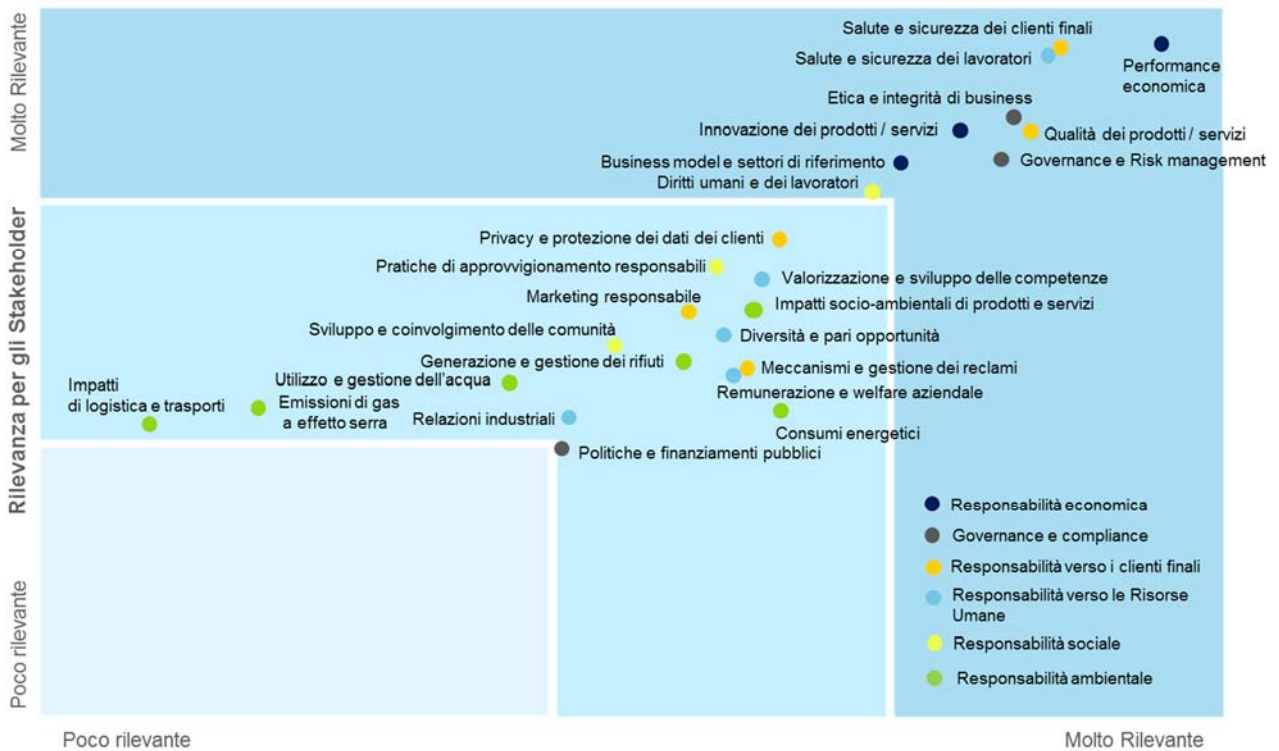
Molto Rilevante

Rilevanza per gli Stakeholder

Poco rilevante

Salute e sicurezza dei clienti finali
Salute e sicurezza dei lavoratori
Performance economica
Etica e integrità di business
Innovazione dei prodotti / servizi
Qualità dei prodotti / servizi
Business model e settori di riferimento
Governance e Risk management
Diritti umani e dei lavoratori
Privacy e protezione dei dati dei clienti
Pratiche di approvvigionamento responsabili
Valorizzazione e sviluppo delle competenze
Marketing responsabile
Impatti socio-ambientali di prodotti e servizi
Sviluppo e coinvolgimento delle comunità
Diversità e pari opportunità
Generazione e gestione dei rifiuti
Meccanismi e gestione dei reclami
Utilizzo e gestione dell'acqua
Remunerazione e welfare aziendale
Impatti di logistica e trasporti
Emissioni di gas a effetto serra
Relazioni industriali
Consumi energetici
Politiche e finanziamenti pubblici

Responsabilità economica
Governance e compliance
Responsabilità verso i clienti finali
Responsabilità verso le Risorse Umane
Responsabilità sociale
Responsabilità ambientale

Poco rilevante
Molto Rilevante